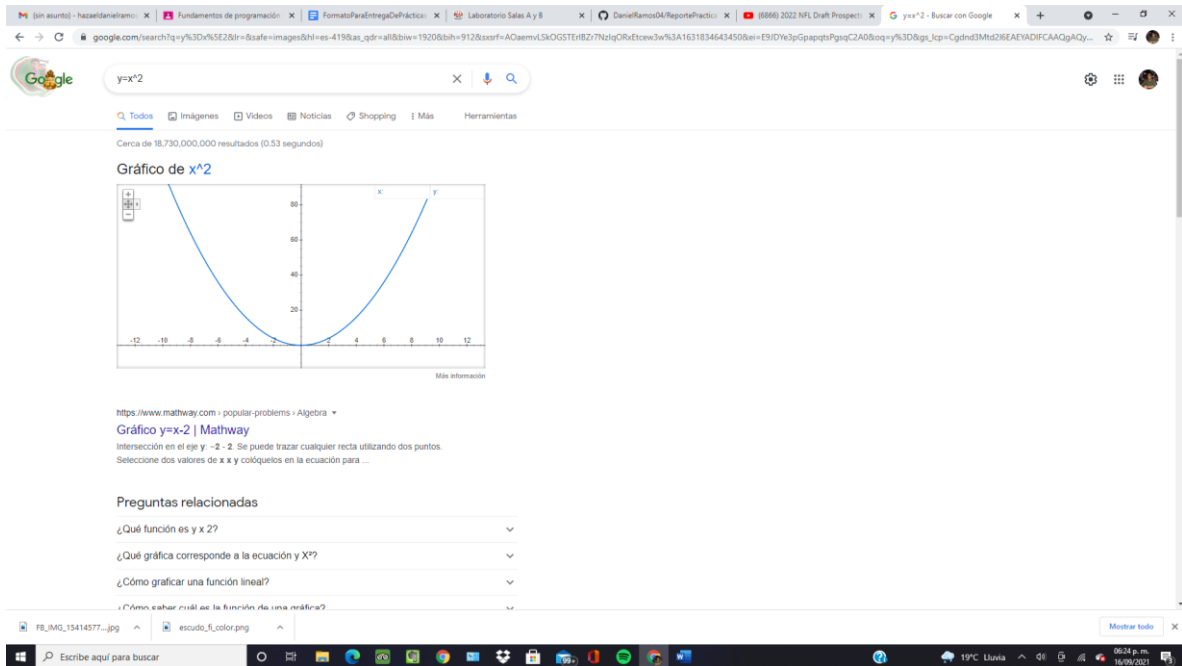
(sin asunto) - hazaeldanielramo | Fundamentos de programación | FormatoParaEntregaDePráctica | Laboratorio Salas A y B | DanielRamos04/ReportePractica | (6866) 2022 NFL Draft Prospect | y=x^2 - Buscar con Google

google.com/search?q=y%3Dx%5E2&lr=&safe=images&hl=es-419&as_qdr=all&biw=1920&bih=912&sxsrf=AOaemvLSkOGSTErIBZr7NzIqORxEtcew3w%3A1631834643450&ei=E9JDYe3pGpapqtsPgsqC2A0&oq=y%3D&gs_lcp=Cgdnd3Mtd2l6EAEYADIFCAAQgAQy...

Google

y=x^2

Todos Imágenes Videos Noticias Shopping Más Herramientas

Cerca de 18,730,000,000 resultados (0.53 segundos)

Gráfico de x^2

x y

80
60
40
20

-12 -10 -8 -6 -4 -2 2 4 6 8 10 12

Más información

https://www.mathway.com › popular-problems › Algebra

Gráfico y=x-2 | Mathway

Intersección en el eje y: −2 - 2. Se puede trazar cualquier recta utilizando dos puntos. Seleccione dos valores de x x y colóquelos en la ecuación para ...

Preguntas relacionadas

¿Qué función es y x 2?

¿Qué gráfica corresponde a la ecuación y X²?

¿Cómo graficar una función lineal?

¿Cómo saber cuál es la función de una gráfica?

FB_IMG_15414577....jpg escudo_fi_color.png Mostrar todo

Escribe aquí para buscar

19°C Lluvia 06:24 p. m. 16/09/2021